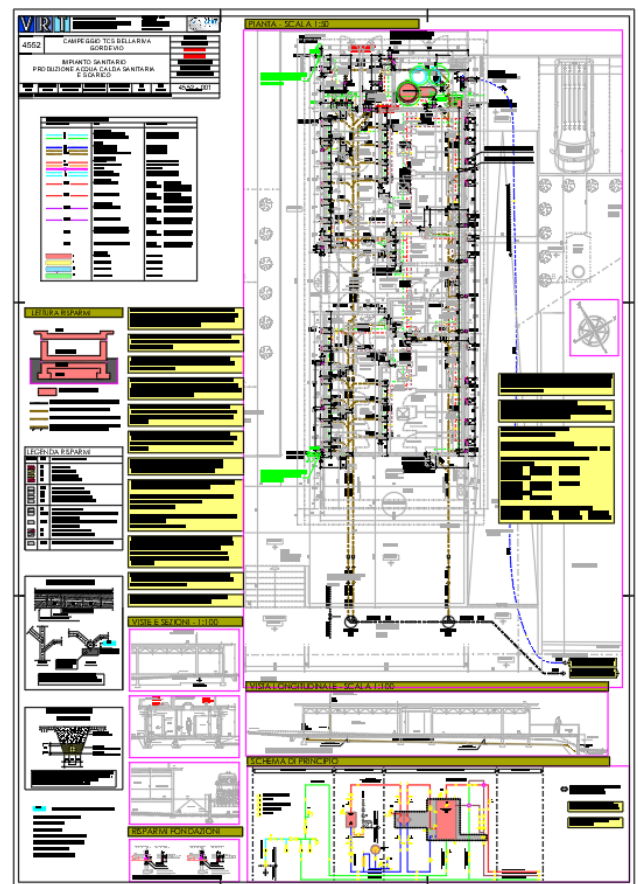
VRT

4552

CAMPEGGIO TCS BELLARIVA
GORDEVIO

IMPIANTO SANITARIO
PRODUZIONE ACQUA CALDA SANITARIA
E SCARICO

4552_001

PIANTA - SCALA 1:50

LETTURA RISPARMI

LEGENDA RISPARMI

VISTE E SEZIONI - 1:100

RISPARMI FONDAZIONI

VISTA LONGITUDINALE - SCALA 1:100

SCHEMA DI PRINCIPIO